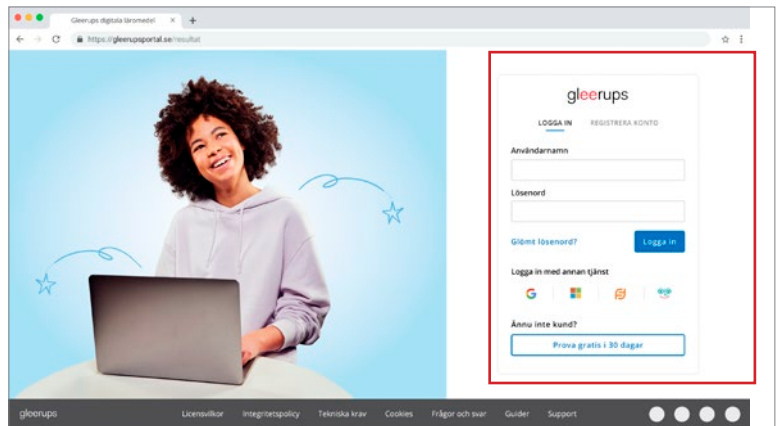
Gleerups digitala läromedel ×

https://gleerupsportal.se/resultat

gleerups

LOGGA IN REGISTRERA KONTO

Användarnamn

Lösenord

Glömt lösenord?

Logga in

Logga in med annan tjänst

Ännu inte kund?

Prova gratis i 30 dagar

gleerups

Licensvillkor Integritetspolicy Tekniska krav Cookies Frågor och svar Guider Support